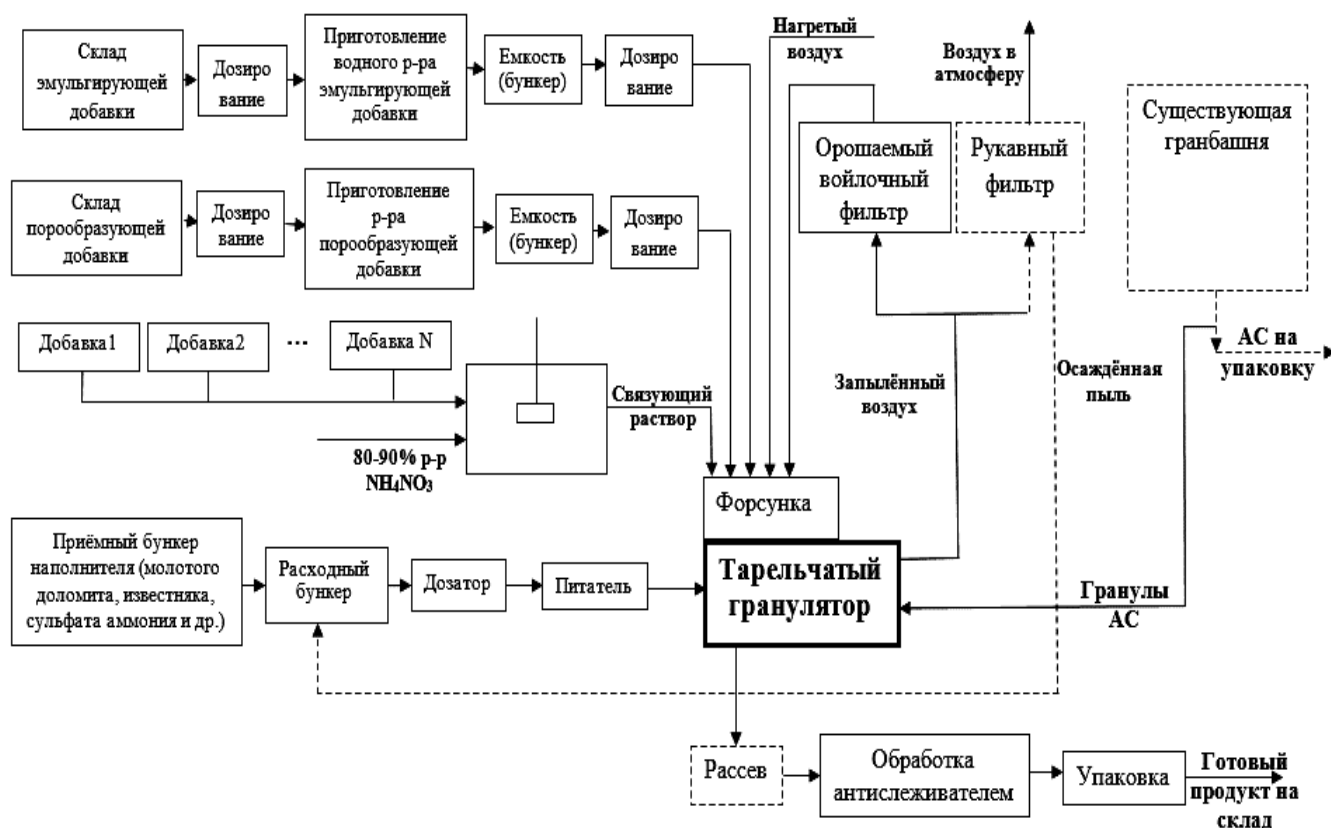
Склад эмульгирующей добавки

Дозиро вание

Приготовление водного р-ра эмульгирующей добавки

Емкость (бункер)

Дозиро вание

Нагретый воздух

Воздух в атмосферу

Существующая гранбашня

Орошаемый войлочный фильтр

Рукавный фильтр

Склад порообразующей добавки

Дозиро вание

Приготовление р-ра порообразующей добавки

Емкость (бункер)

Дозиро вание

Добавка1

Добавка2

...

Добавка N

АС на упаковку

Запылённый воздух

Осаждённая пыль

Связующий раствор

80-90% р-р $NH_4NO_3$

Форсунка

Приёмный бункер наполнителя (молотого доломита, известняка, сульфата аммония и др.)

Расходный бункер

Дозатор

Питатель

Тарельчатый гранулятор

Гранулы АС

Рассев

Обработка антислеживателем

Упаковка

Готовый продукт на склад